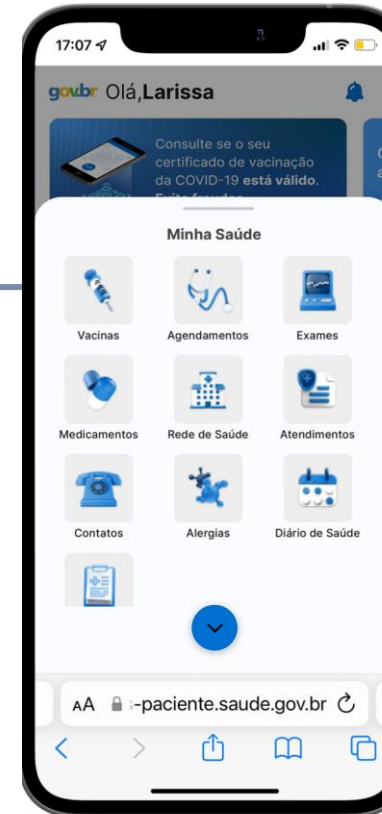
17:07

gov.br Olá, Larissa

Consulte se o seu certificado de vacinação da COVID-19 está válido. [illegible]

Minha Saúde

Vacinas

Agendamentos

Exames

Medicamentos

Rede de Saúde

Atendimentos

Contatos

Alergias

Diário de Saúde

AA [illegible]-paciente.saude.gov.br